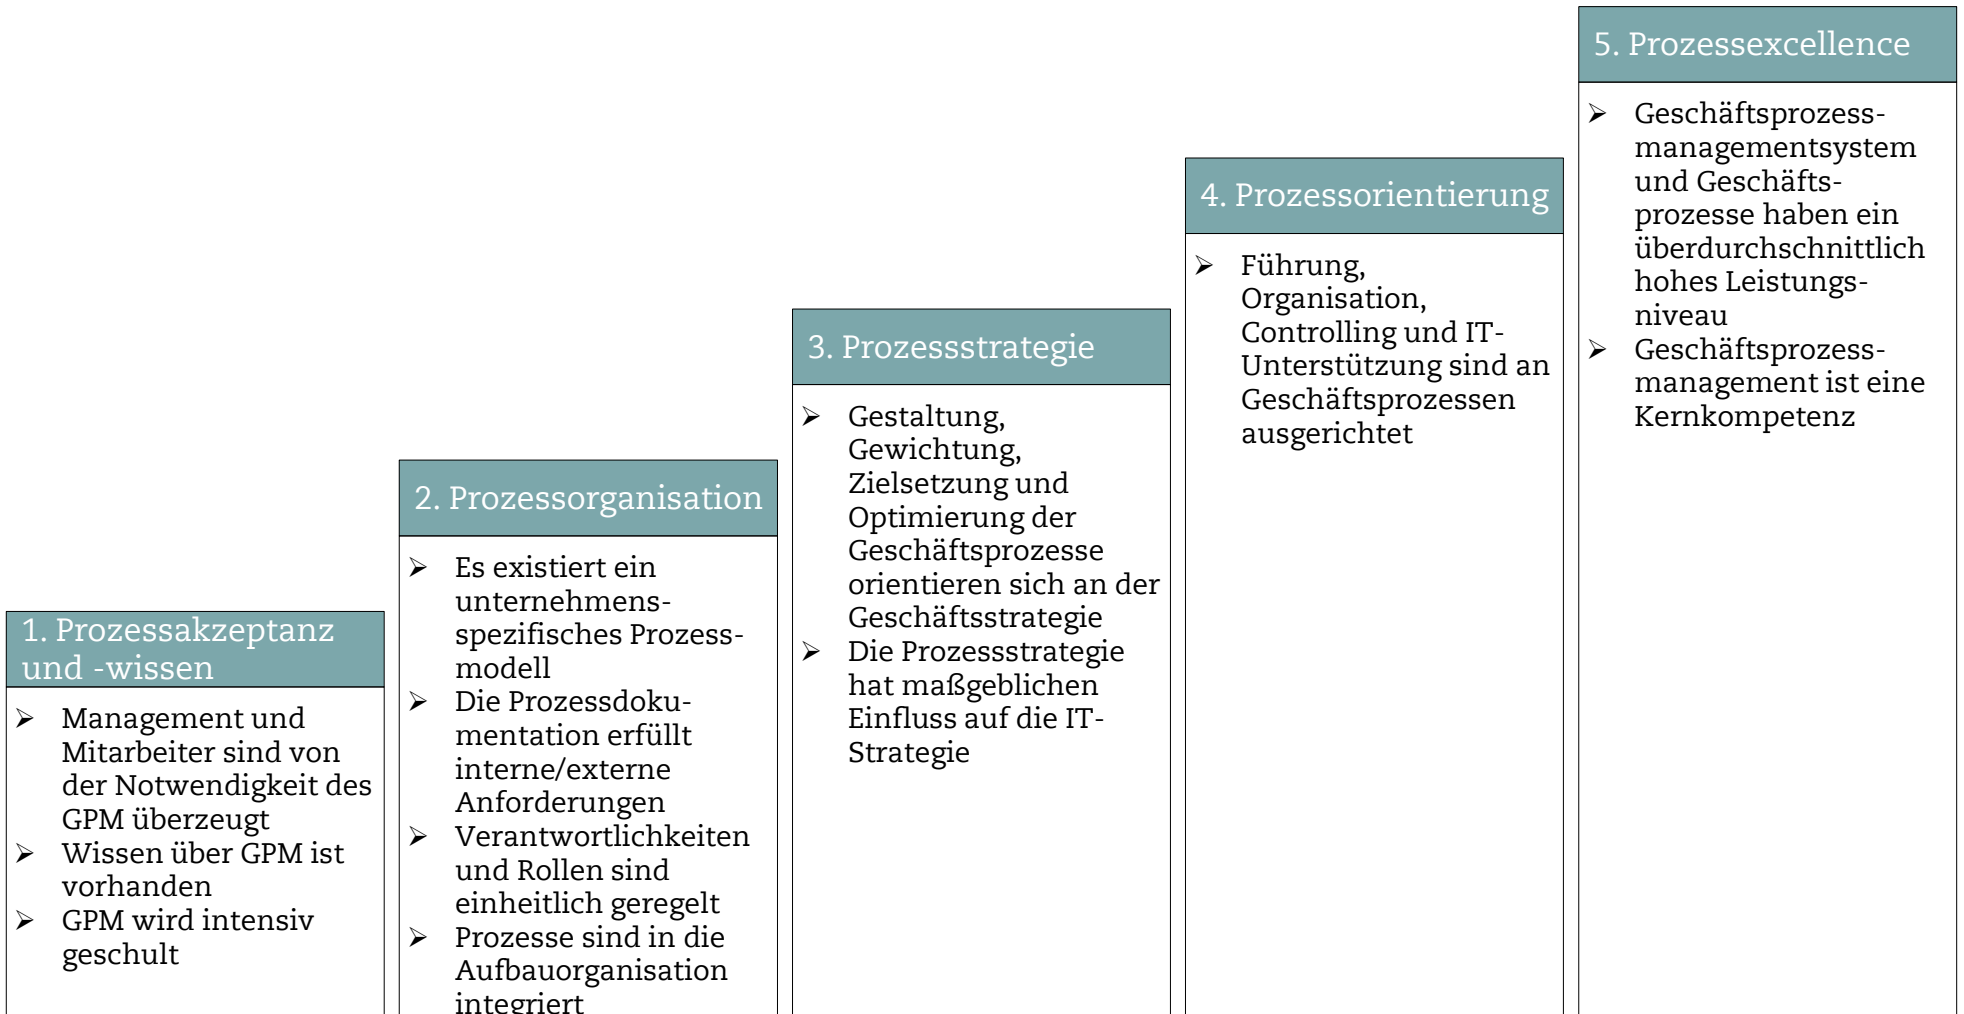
1. Prozessakzeptanz und -wissen

- Management und Mitarbeiter sind von der Notwendigkeit des GPM überzeugt
- Wissen über GPM ist vorhanden
- GPM wird intensiv geschult

2. Prozessorganisation

- Es existiert ein unternehmensspezifisches Prozessmodell
- Die Prozessdokumentation erfüllt interne/externe Anforderungen
- Verantwortlichkeiten und Rollen sind einheitlich geregelt
- Prozesse sind in die Aufbauorganisation integriert

3. Prozessstrategie

- Gestaltung, Gewichtung, Zielsetzung und Optimierung der Geschäftsprozesse orientieren sich an der Geschäftsstrategie
- Die Prozessstrategie hat maßgeblichen Einfluss auf die IT-Strategie

4. Prozessorientierung

- Führung, Organisation, Controlling und IT-Unterstützung sind an Geschäftsprozessen ausgerichtet

5. Prozessexcellence

- Geschäftsprozessmanagementsystem und Geschäftsprozesse haben ein überdurchschnittlich hohes Leistungsniveau
- Geschäftsprozessmanagement ist eine Kernkompetenz